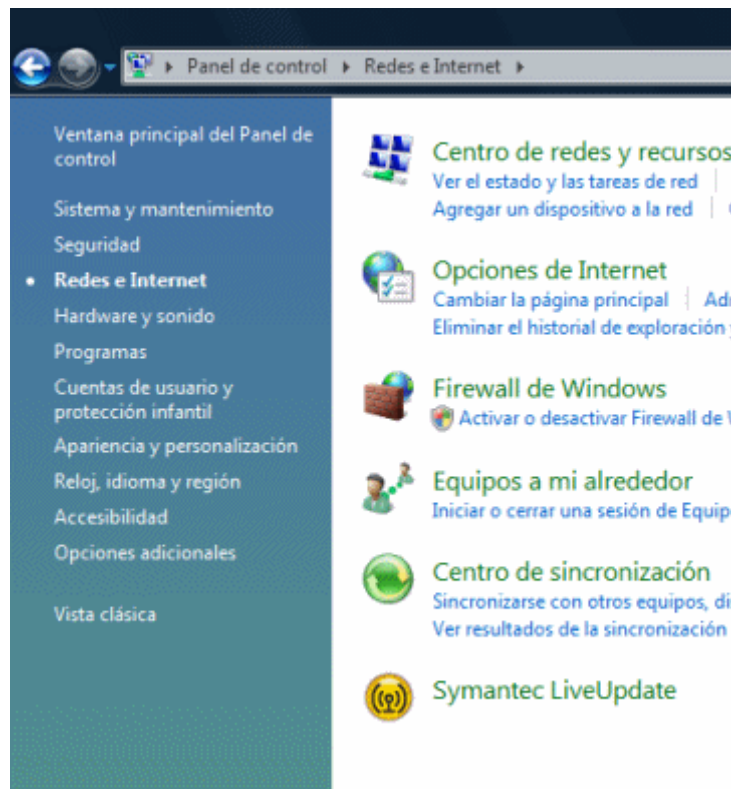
Panel de control ▸ Redes e Internet ▸

Ventana principal del Panel de control

Sistema y mantenimiento

Seguridad

• Redes e Internet

Hardware y sonido

Programas

Cuentas de usuario y protección infantil

Apariencia y personalización

Reloj, idioma y región

Accesibilidad

Opciones adicionales

Vista clásica

Centro de redes y recursos
Ver el estado y las tareas de red
Agregar un dispositivo a la red

Opciones de Internet
Cambiar la página principal | Adı
Eliminar el historial de exploración

Firewall de Windows
Activar o desactivar Firewall de W

Equipos a mi alrededor
Iniciar o cerrar una sesión de Equipo

Centro de sincronización
Sincronizarse con otros equipos, di
Ver resultados de la sincronización

Symantec LiveUpdate